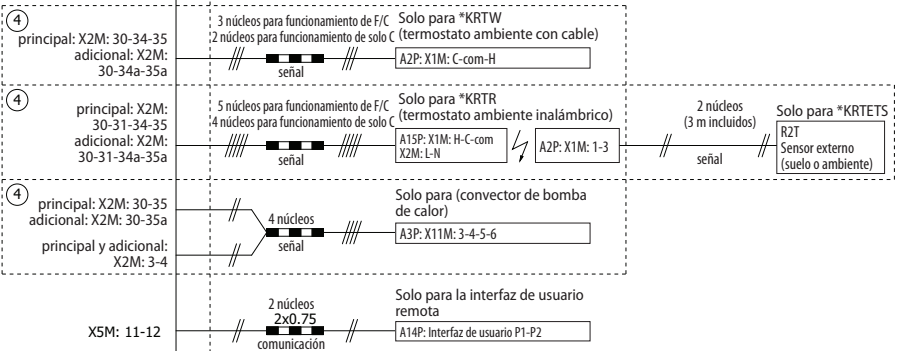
4

principal: X2M: 30-34-35
adicional: X2M: 30-34a-35a

3 núcleos para funcionamiento de F/C
2 núcleos para funcionamiento de solo C

señal

Solo para *KRTW
(termostato ambiente con cable)

A2P: X1M: C-com-H

4

principal: X2M: 30-31-34-35
adicional: X2M: 30-31-34a-35a

5 núcleos para funcionamiento de F/C
4 núcleos para funcionamiento de solo C

señal

Solo para *KRTR
(termostato ambiente inalámbrico)

A15P: X1M: H-C-com
X2M: L-N

A2P: X1M: 1-3

2 núcleos
(3 m incluidos)

señal

Solo para *KRTETS
R2T
Sensor externo
(suelo o ambiente)

4

principal: X2M: 30-35
adicional: X2M: 30-35a

principal y adicional:
X2M: 3-4

4 núcleos

señal

Solo para (convector de bomba de calor)

A3P: X11M: 3-4-5-6

X5M: 11-12

2 núcleos
2x0.75

comunicación

Solo para la interfaz de usuario remota

A14P: Interfaz de usuario P1-P2